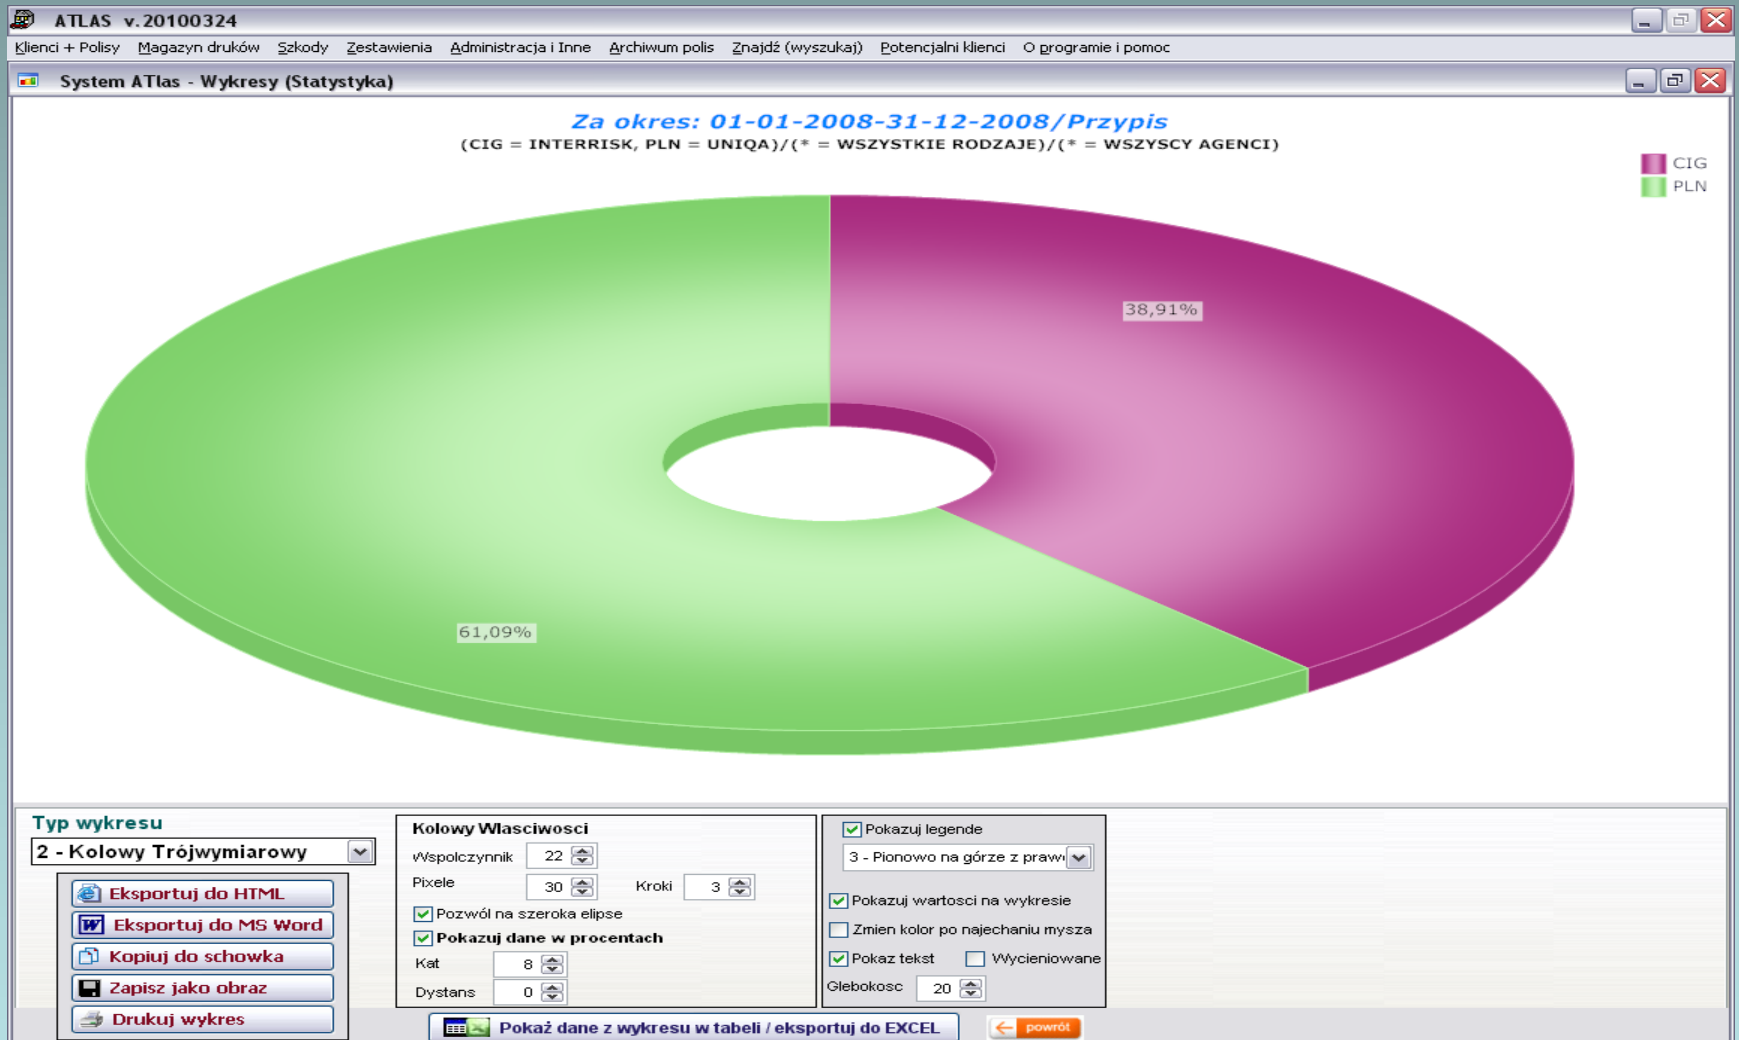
ATLAS v.20100324

Klienci + Polisy   Magazyn druków   Szkody   Zestawienia   Administracja i Inne   Archiwum polis   Znajdź (wyszukaj)   Potencjalni klienci   O programie i pomoc

System ATlas - Wykresy (Statystyka)

Za okres: 01-01-2008-31-12-2008/Przypis

(CIG = INTERRISK, PLN = UNIQA)/(* = WSZYSTKIE RODZAJE)/(* = WSZYSCY AGENCI)

CIG
PLN

38,91%

61,09%

Typ wykresu

2 - Kolowy Trójwymiarowy

Eksportuj do HTML
Eksportuj do MS Word
Kopiuj do schowka
Zapisz jako obraz
Drukuj wykres

Kolowy Wlasciwosci

Wspolczynnik 22
Pixele 30   Kroki 3
Pozwól na szeroka elipse
Pokazuj dane w procentach
Kat 8
Dystans 0

Pokazuj legende
3 - Pionowo na górze z prawe
Pokazuj wartosci na wykresie
Zmien kolor po najechaniu mysza
Pokaz tekst   Wycieniowane
Glebokosc 20

Pokaż dane z wykresu w tabeli / eksportuj do EXCEL

powrót